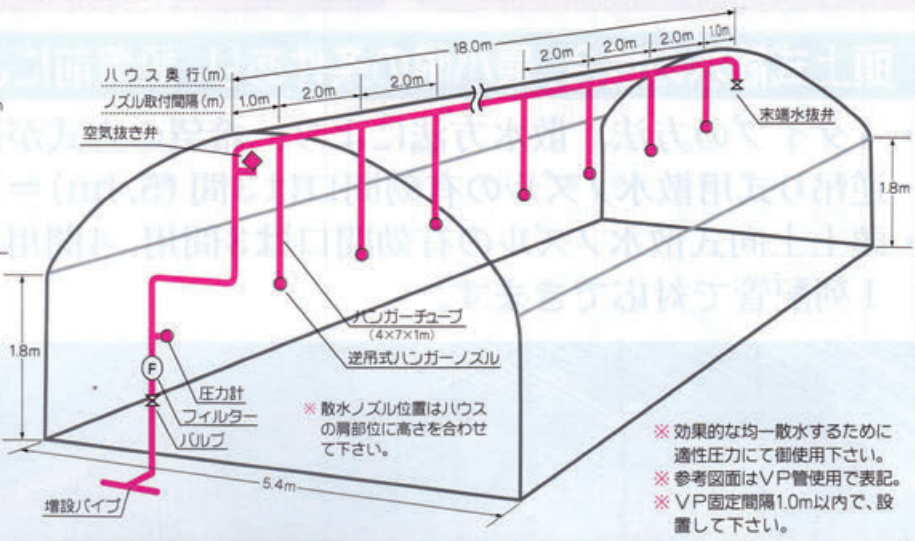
ハウス奥行(m)
ノズル取付間隔(m)
18.0m
1.0m
2.0m
2.0m
2.0m
2.0m
2.0m
1.0m
空気抜き弁
末端水抜弁
1.8m
1.8m
ハンガーチューブ
(4×7×1m)
逆吊式ハンガーノズル
F
圧力計
フィルター
バルブ
※ 散水ノズル位置はハウスの肩部位に高さを合わせて下さい。
5.4m
増設パイプ
※ 効果的な均一散水するために適性圧力にて御使用下さい。
※ 参考図面はVP管使用で表記。
※ VP固定間隔1.0m以内で、設置して下さい。